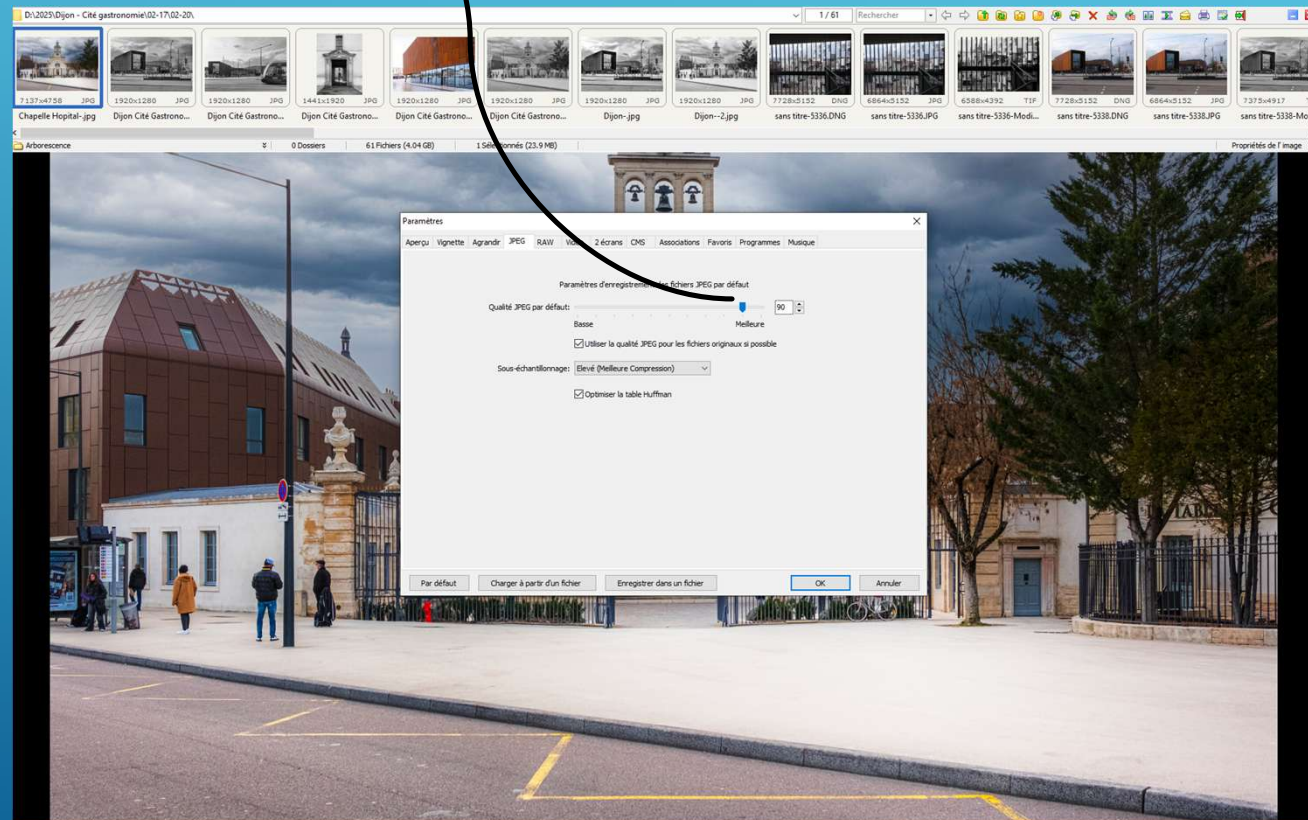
D:\2025\Dijon - Cité gastronomie\02-17\02-20\

1 / 61

Rechercher

7137x4758 JPG
Chapelle Hopital-.jpg

1920x1280 JPG
Dijon Cité Gastrono...

1920x1280 JPG
Dijon Cité Gastrono...

1441x1920 JPG
Dijon Cité Gastrono...

1920x1280 JPG
Dijon Cité Gastrono...

1920x1280 JPG
Dijon Cité Gastrono...

1920x1280 JPG
Dijon-.jpg

1920x1280 JPG
Dijon--2.jpg

7728x5152 DNG
sans titre-5336.DNG

6864x5152 JPG
sans titre-5336.JPG

6588x4392 TIF
sans titre-5336-Modi...

7728x5152 DNG
sans titre-5338.DNG

6864x5152 JPG
sans titre-5338.JPG

7375x4917
sans titre-5338-Mo

Arborescence

0 Dossiers

61 Fichiers (4.04 GB)

1 Sélectionnés (23.9 MB)

Propriétés de l'image

Paramètres

Aperçu Vignette Agrandir JPEG RAW Vidéo 2 écrans CMS Associations Favoris Programmes Musique

Paramètres d'enregistrement des fichiers JPEG par défaut

Qualité JPEG par défaut:

90

Basse

Meilleure

Utiliser la qualité JPEG pour les fichiers originaux si possible

Sous-échantillonnage: Elevé (Meilleure Compression)

Optimiser la table Huffman

Par défaut

Charger à partir d'un fichier

Enregistrer dans un fichier

OK

Annuler